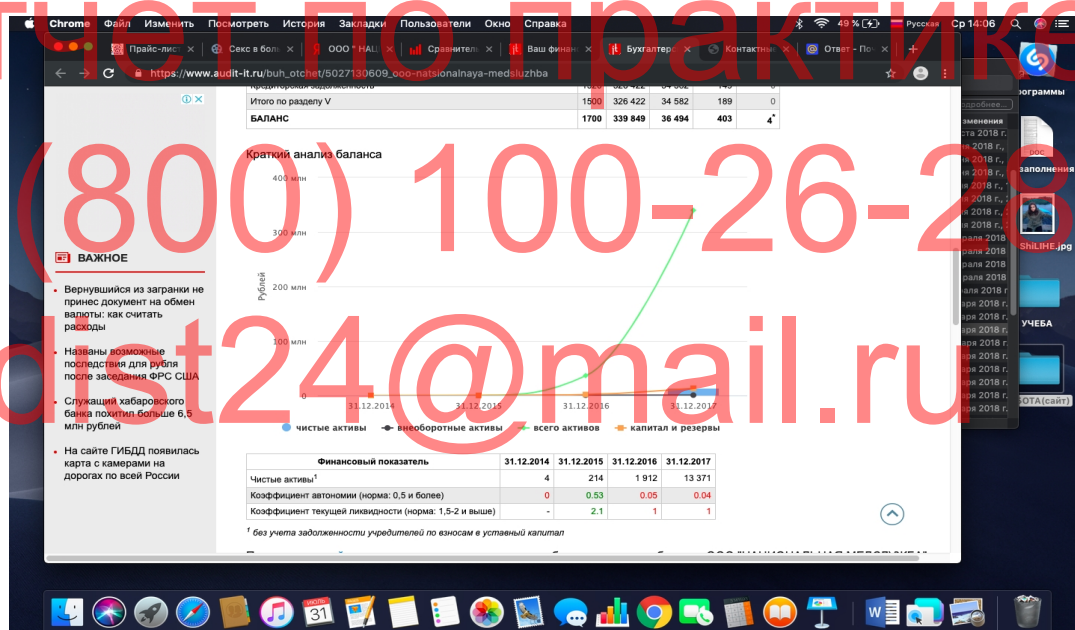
отчет по практике
(800) 100-26-28
dist24@mail.ru

Chrome Файл Изменить Посмотреть История Закладки Пользователи Окно Справка 49 % Русская Ср 14:06

Прайс-лист | Секс в боль | ООО " НАЦ | Сравнитель | Ваш финанс | Бухгалтерс | Контактны | Ответ - Поч

https://www.audit-it.ru/buh_otchet/5027130609_ooo-natsionalnaya-medsluzhba

| Итого по разделу V | 1500 | 326 422 | 34 582 | 189 | 0 |
|---|---|---|---|---|---|
| БАЛАНС | 1700 | 339 849 | 36 494 | 403 | 4 |

Краткий анализ баланса

400 млн
300 млн
200 млн
100 млн
0
Рублей
31.12.2014 31.12.2015 31.12.2016 31.12.2017

чистые активы внеоборотные активы всего активов капитал и резервы

ВАЖНОЕ

Вернувшийся из загранки не принес документ на обмен валюты: как считать расходы

Названы возможные последствия для рубля после заседания ФРС США

Служащий хабаровского банка похитил больше 6,5 млн рублей

На сайте ГИБДД появилась карта с камерами на дорогах по всей России

| Финансовый показатель | 31.12.2014 | 31.12.2015 | 31.12.2016 | 31.12.2017 |
|---|---|---|---|---|
| Чистые активы$^1$ | 4 | 214 | 1 912 | 13 371 |
| Коэффициент автономии (норма: 0,5 и более) | 0 | 0.53 | 0.05 | 0.04 |
| Коэффициент текущей ликвидности (норма: 1,5-2 и выше) | - | 2.1 | 1 | 1 |

$^1$ без учета задолженности учредителей по взносам в уставный капитал

ограммы
УЧЕБА
ShiLIHE.jpg
БОТА(сайт)